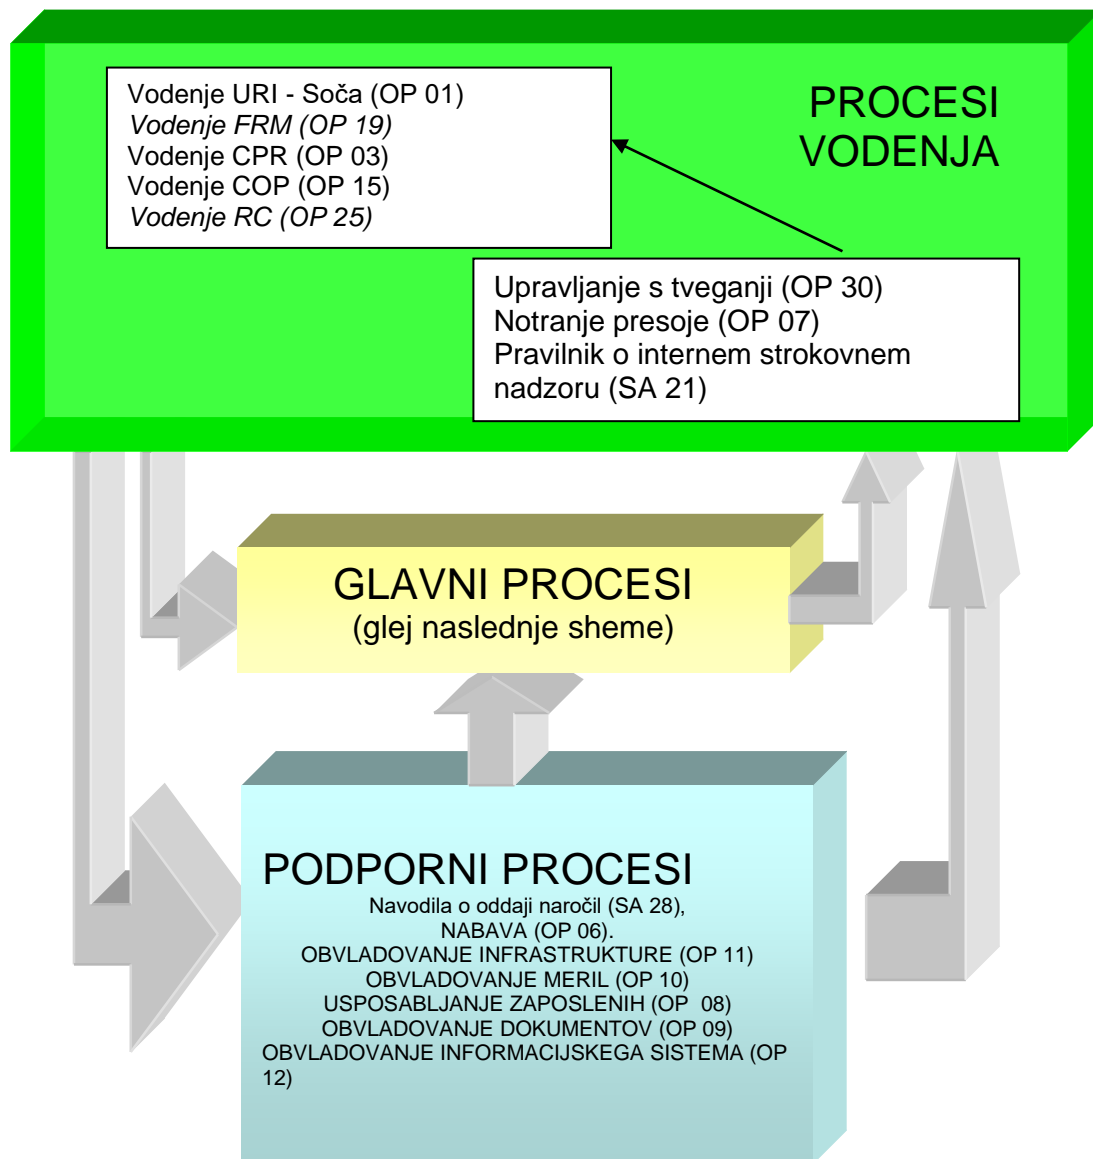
Vodenje URI - Soča (OP 01)
*Vodenje FRM (OP 19)*
Vodenje CPR (OP 03)
Vodenje COP (OP 15)
*Vodenje RC (OP 25)*

PROCESI VODENJA

Upravljanje s tveganji (OP 30)
Notranje presoje (OP 07)
Pravilnik o internem strokovnem nadzoru (SA 21)

GLAVNI PROCESI
(glej naslednje sheme)

PODPORNI PROCESI
Navodila o oddaji naročil (SA 28),
NABAVA (OP 06).
OBVLADOVANJE INFRASTRUKTURE (OP 11)
OBVLADOVANJE MERIL (OP 10)
USPOSABLJANJE ZAPOSLENIH (OP 08)
OBVLADOVANJE DOKUMENTOV (OP 09)
OBVLADOVANJE INFORMACIJSKEGA SISTEMA (OP 12)